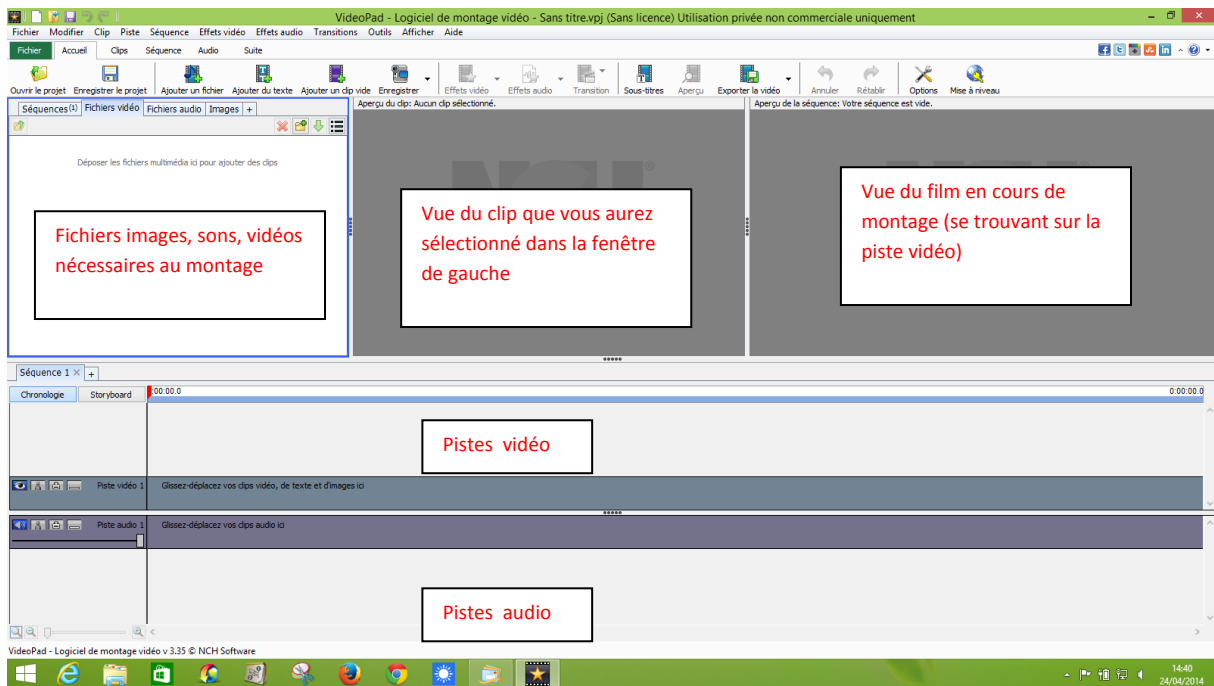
VideoPad - Logiciel de montage vidéo - Sans titre.vpj (Sans licence) Utilisation privée non commerciale uniquement

Fichier Modifier Clip Piste Séquence Effets vidéo Effets audio Transitions Outils Afficher Aide

Fichier Accueil Clips Séquence Audio Suite

Ouvrir le projet Enregistrer le projet Ajouter un fichier Ajouter du texte Ajouter un clip vide Enregistrer Effets vidéo Effets audio Transition Sous-titres Aperçu Exporter la vidéo Annuler Rétablir Options Mise à niveau

Séquences (1) Fichiers vidéo Fichiers audio Images +

Déposer les fichiers multimédia ici pour ajouter des clips

Fichiers images, sons, vidéos nécessaires au montage

Aperçu du clip: Aucun clip sélectionné.

Vue du clip que vous aurez sélectionné dans la fenêtre de gauche

Aperçu de la séquence: Votre séquence est vide.

Vue du film en cours de montage (se trouvant sur la piste vidéo)

Séquence 1 × +

Chronologie Storyboard

0:00:00.0

0:00:00.0

Pistes vidéo

Piste vidéo 1 Glissez-déplacez vos clips vidéo, de texte et d'images ici

Piste audio 1 Glissez-déplacez vos clips audio ici

Pistes audio

VideoPad - Logiciel de montage vidéo v 3.35 © NCH Software

14:40
24/04/2014